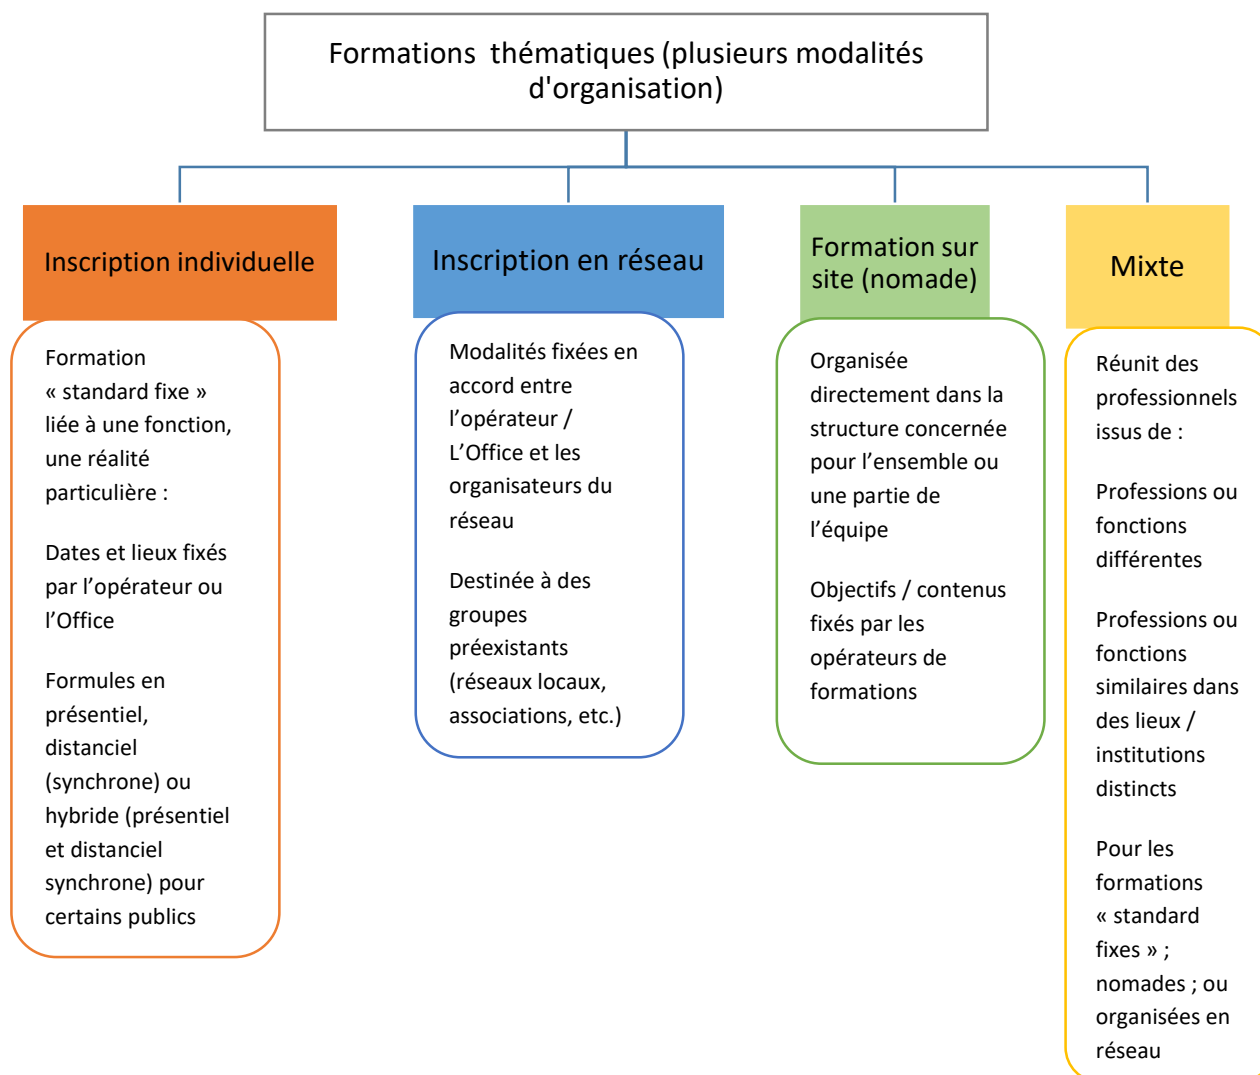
Formations thématiques (plusieurs modalités d'organisation)

Inscription individuelle

Formation « standard fixe » liée à une fonction, une réalité particulière :

Dates et lieux fixés par l'opérateur ou l'Office

Formules en présentiel, distanciel (synchrone) ou hybride (présentiel et distanciel synchrone) pour certains publics

Inscription en réseau

Modalités fixées en accord entre l'opérateur / L'Office et les organisateurs du réseau

Destinée à des groupes préexistants (réseaux locaux, associations, etc.)

Formation sur site (nomade)

Organisée directement dans la structure concernée pour l'ensemble ou une partie de l'équipe

Objectifs / contenus fixés par les opérateurs de formations

Mixte

Réunit des professionnels issus de :

Professions ou fonctions différentes

Professions ou fonctions similaires dans des lieux / institutions distincts

Pour les formations « standard fixes » ; nomades ; ou organisées en réseau